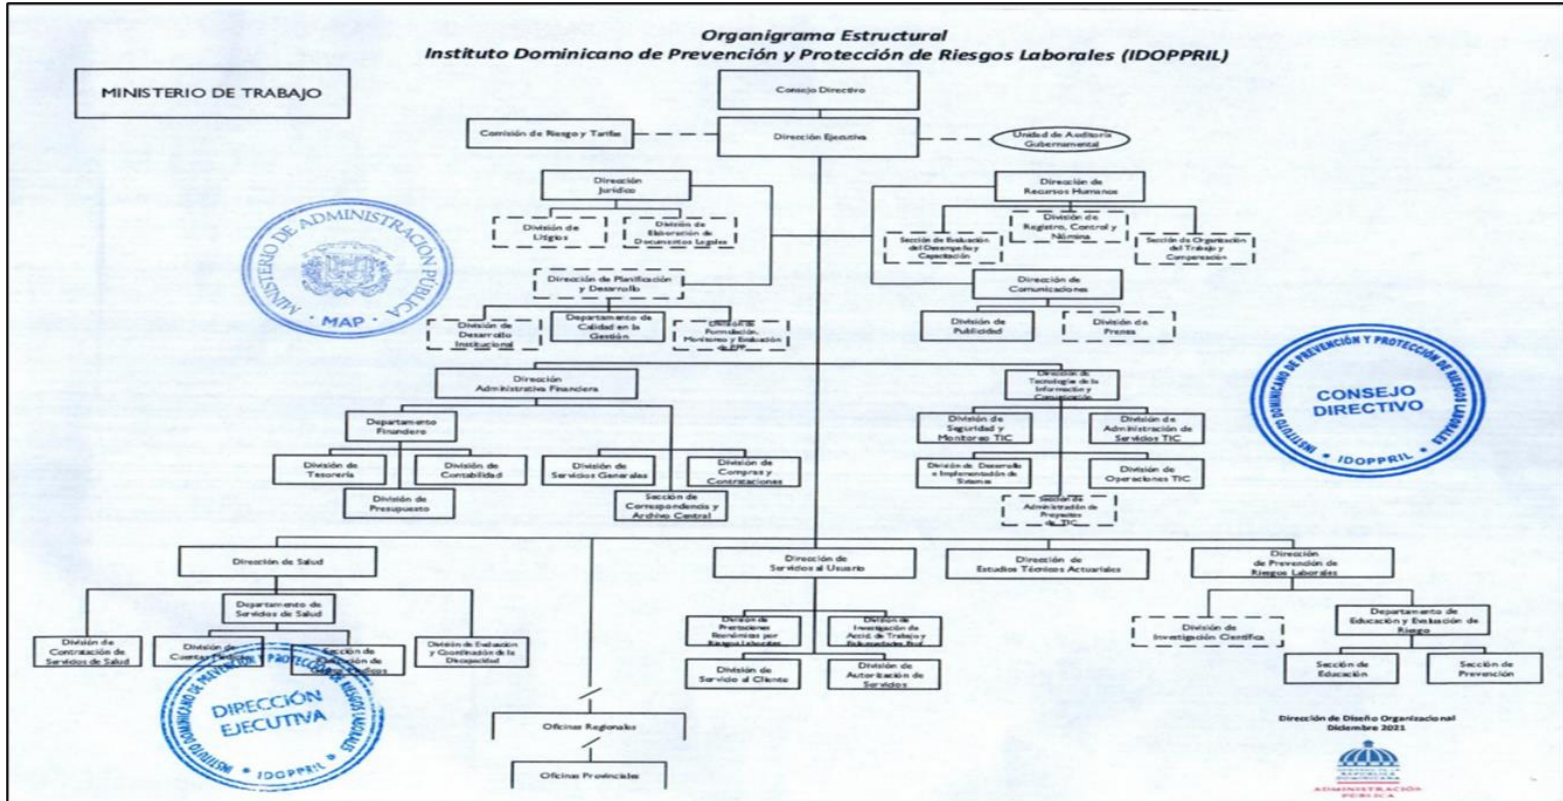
Organigrama Estructural
Instituto Dominicano de Prevención y Protección de Riesgos Laborales (IDOPPRIL)

MINISTERIO DE TRABAJO

Consejo Directivo

Comisión de Riesgo y Tarifas

Dirección Ejecutiva

Unidad de Auditoría Gubernamental

Dirección Jurídica

División de Litigios

División de Elaboración de Documentos Legales

Dirección de Planificación y Desarrollo

División de Desarrollo Institucional

Departamento de Calidad en la Gestión

División de Formulación, Monitoreo y Evaluación de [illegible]

Dirección de Recursos Humanos

Sección de Evaluación del Desempeño y Capacitación

División de Registro, Control y Nómina

Sección de Organización del Trabajo y Compensación

Dirección de Comunicaciones

División de Publicidad

División de Prensa

Dirección Administrativa Financiera

Departamento Financiero

División de Tesorería

División de Contabilidad

División de Presupuesto

División de Servicios Generales

División de Compras y Contrataciones

Sección de Correspondencia y Archivo Central

Dirección de Tecnología de la Información y Comunicación

División de Seguridad y Monitoreo TIC

División de Administración de Servicios TIC

División de Desarrollo e Implementación de Sistemas

División de Operaciones TIC

Sección de Administración de Proyectos de TIC

Dirección de Salud

Departamento de Servicios de Salud

División de Contratación de Servicios de Salud

División de Cuentas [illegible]

Sección de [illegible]

División de Evaluación y Calificación de la Discapacidad

Dirección de Servicios al Usuario

División de Prestaciones Económicas por Riesgos Laborales

División de Investigación de Accid. de Trabajo y Enfermedades Prof.

División de Servicio al Cliente

División de Autorización de Servicios

Dirección de Estudios Técnicos Actuariales

Dirección de Prevención de Riesgos Laborales

División de Investigación Científica

Departamento de Educación y Evaluación de Riesgo

Sección de Educación

Sección de Prevención

Oficinas Regionales

Oficinas Provinciales

MINISTERIO DE ADMINISTRACION PUBLICA
MAP

INSTITUTO DOMINICANO DE PREVENCIÓN Y PROTECCIÓN DE RIESGOS LABORALES
CONSEJO DIRECTIVO
IDOPPRIL

INSTITUTO DOMINICANO DE PREVENCIÓN Y PROTECCIÓN DE RIESGOS LABORALES
DIRECCIÓN EJECUTIVA
IDOPPRIL

Dirección de Diseño Organizacional
Diciembre 2021

ADMINISTRACIÓN PÚBLICA